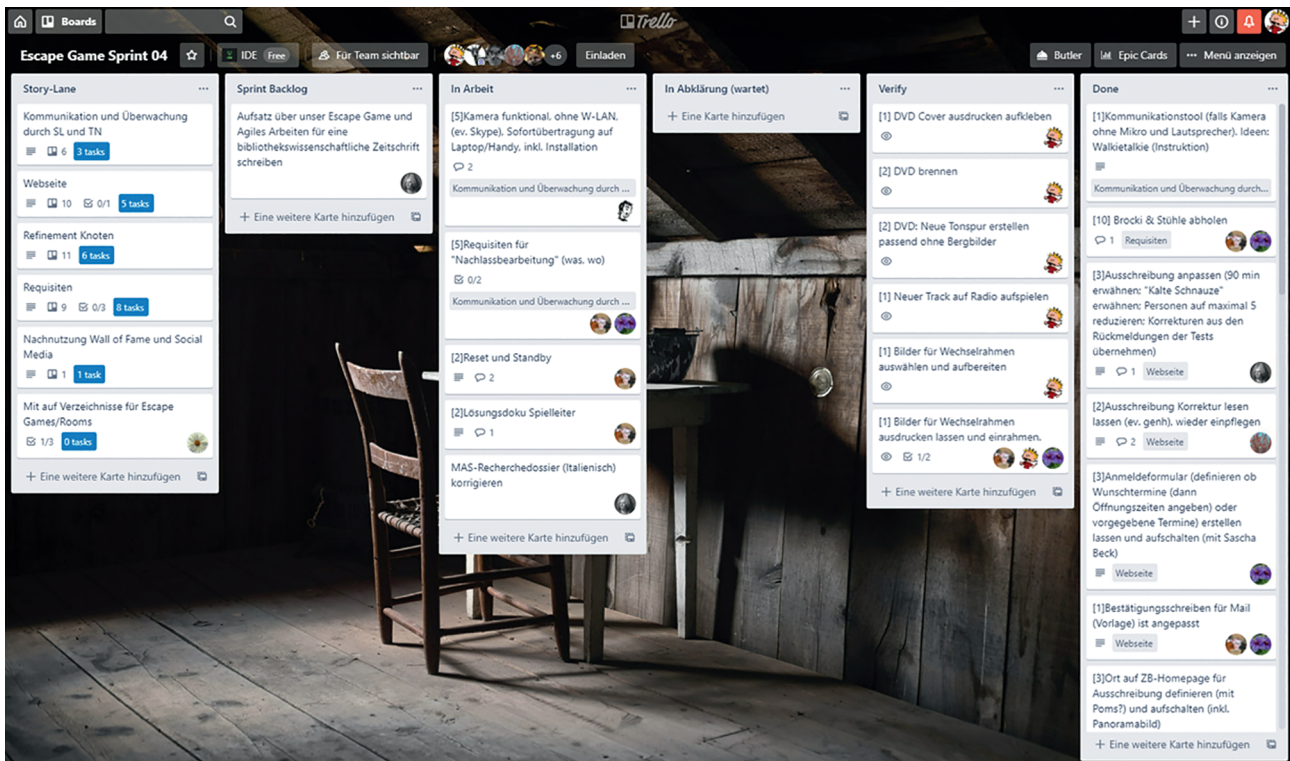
Boards

Trello

Escape Game Sprint 04 IDE Free Für Team sichtbar +6 Einladen

Butler Epic Cards ··· Menü anzeigen

Story-Lane ···

Kommunikation und Überwachung durch SL und TN
6 3 tasks

Webseite
10 0/1 5 tasks

Refinement Knoten
11 6 tasks

Requisiten
9 0/3 8 tasks

Nachnutzung Wall of Fame und Social Media
1 1 task

Mit auf Verzeichnisse für Escape Games/Rooms
1/3 0 tasks

+ Eine weitere Karte hinzufügen

Sprint Backlog ···

Aufsatz über unser Escape Game und Agiles Arbeiten für eine bibliothekswissenschaftliche Zeitschrift schreiben

+ Eine weitere Karte hinzufügen

In Arbeit ···

[5]Kamera funktional, ohne W-LAN, (ev. Skype), Sofortübertragung auf Laptop/Handy, inkl. Installation
2
Kommunikation und Überwachung durch ...

[5]Requisiten für "Nachlassbearbeitung" (was. wo)
0/2
Kommunikation und Überwachung durch ...

[2]Reset und Standby
2

[2]Lösungsdoku Spielleiter
1

MAS-Recherchedossier (Italienisch) korrigieren

+ Eine weitere Karte hinzufügen

In Abklärung (wartet) ···

+ Eine Karte hinzufügen

Verify ···

[1] DVD Cover ausdrucken aufkleben

[2] DVD brennen

[2] DVD: Neue Tonspur erstellen passend ohne Bergbilder

[1] Neuer Track auf Radio aufspielen

[1] Bilder für Wechselrahmen auswählen und aufbereiten

[1] Bilder für Wechselrahmen ausdrucken lassen und einrahmen.
1/2

+ Eine weitere Karte hinzufügen

Done ···

[1]Kommunikationstool (falls Kamera ohne Mikro und Lautsprecher). Ideen: Walkietalkie (Instruktion)
Kommunikation und Überwachung durch...

[10] Brocki & Stühle abholen
1 Requisiten

[3]Ausschreibung anpassen (90 min erwähnen: "Kalte Schnauze" erwähnen: Personen auf maximal 5 reduzieren: Korrekturen aus den Rückmeldungen der Tests übernehmen)
1 Webseite

[2]Ausschreibung Korrektur lesen lassen (ev. genh). wieder einpflegen
2 Webseite

[3]Anmeldeformular (definieren ob Wunschtermine (dann Öffnungszeiten angeben) oder vorgegebene Termine) erstellen lassen und aufschalten (mit Sascha Beck)
Webseite

[1]Bestätigungsschreiben für Mail (Vorlage) ist angepasst
Webseite

[3]Ort auf ZB-Homepage für Ausschreibung definieren (mit Poms?) und aufschalten (inkl. Panoramabild)

+ Eine weitere Karte hinzufügen